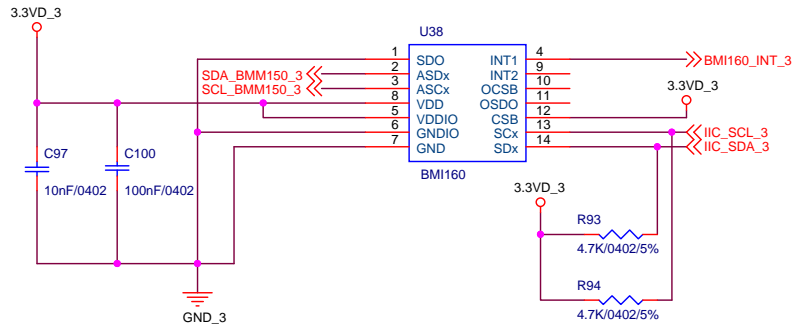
3.3VD_3

U38

| 1 | SDO | INT1 | 4 |
|---|---|---|---|
| 2 | ASDx | INT2 | 9 |
| 3 | ASCx | OCSB | 10 |
| 8 | VDD | OSDO | 11 |
| 5 | VDDIO | CSB | 12 |
| 6 | GNDIO | SCx | 13 |
| 7 | GND | SDx | 14 |

BMI160_INT_3

SDA_BMM150_3

SCL_BMM150_3

3.3VD_3

IIC_SCL_3

IIC_SDA_3

C97

10nF/0402

C100

100nF/0402

BMI160

3.3VD_3

R93

4.7K/0402/5%

R94

4.7K/0402/5%

GND_3